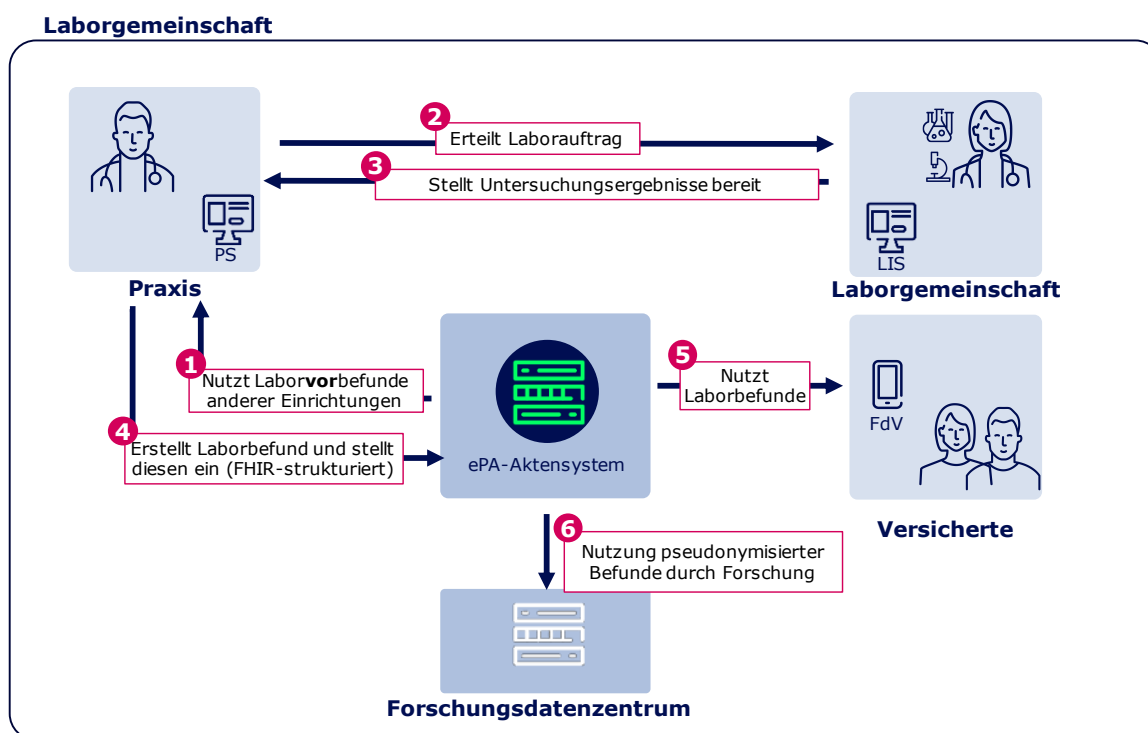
Laborgemeinschaft

PS

Praxis

2 Erteilt Laborauftrag

3 Stellt Untersuchungsergebnisse bereit

LIS

Laborgemeinschaft

1 Nutzt Labor**vor**befunde anderer Einrichtungen

4 Erstellt Laborbefund und stellt diesen ein (FHIR-strukturiert)

ePA-Aktensystem

5 Nutzt Laborbefunde

FdV

Versicherte

6 Nutzung pseudonymisierter Befunde durch Forschung

Forschungsdatenzentrum